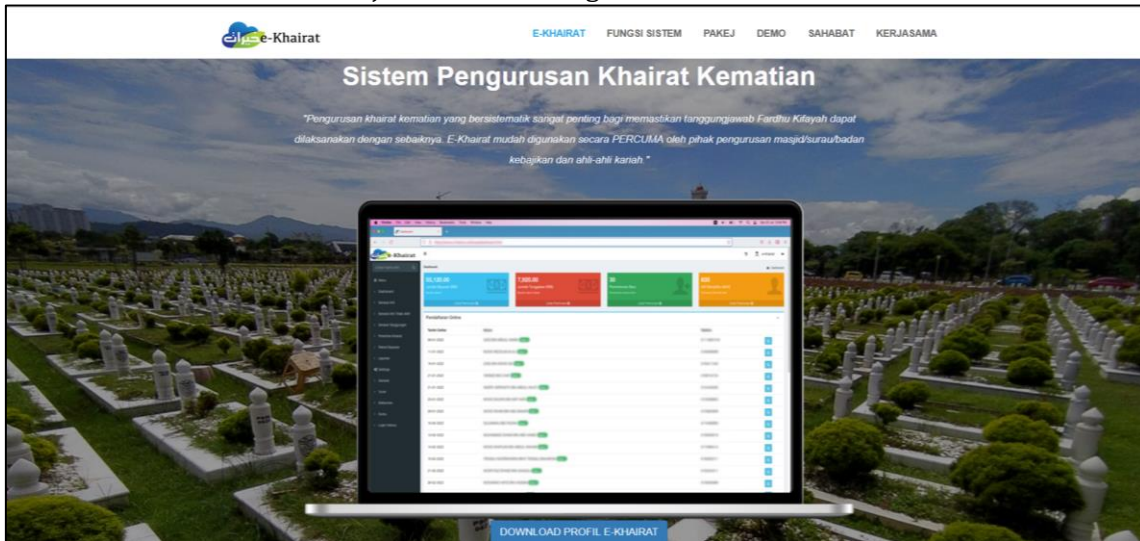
e-Khairat

E-KHAIRAT FUNGSI SISTEM PAKEJ DEMO SAHABAT KERJASAMA

Sistem Pengurusan Khairat Kematian

"Pengurusan khairat kematian yang bersistematik sangat penting bagi memastikan tanggungjawab Fardhu Kifayah dapat dilaksanakan dengan sebaiknya. E-Khairat mudah digunakan secara PERCUMA oleh pihak pengurusan masjid/surau/badan kebajikan dan ahli-ahli kariah."

e-Khairat

50,100.00

7,500.00

30

400

Pendaftaran Online

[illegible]

DOWNLOAD PROFIL E-KHAIRAT